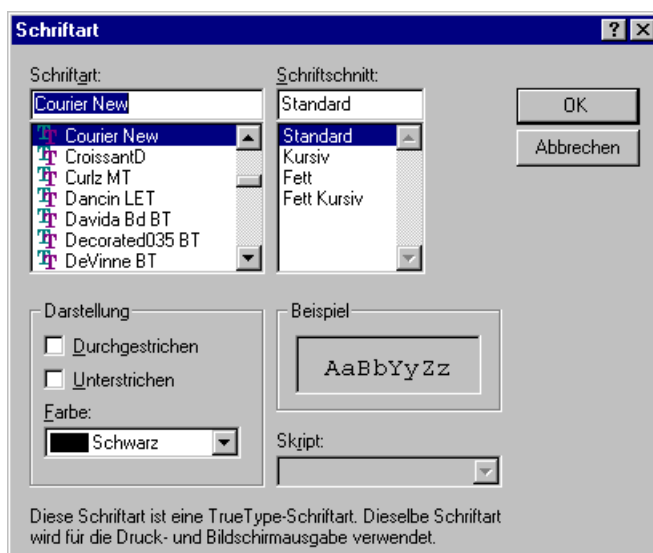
Schriftart

?

X

Schriftart:

Courier New

Courier New
CroissantD
Curlz MT
Dancin LET
Davida Bd BT
Decorated035 BT
DeVinne BT

Schriftschnitt:

Standard

Standard
Kursiv
Fett
Fett Kursiv

OK

Abbrechen

Darstellung

Durchgestrichen

Unterstrichen

Farbe:

Schwarz

Beispiel

AaBbYyZz

Skript:

Diese Schriftart ist eine TrueType-Schriftart. Dieselbe Schriftart wird für die Druck- und Bildschirmausgabe verwendet.